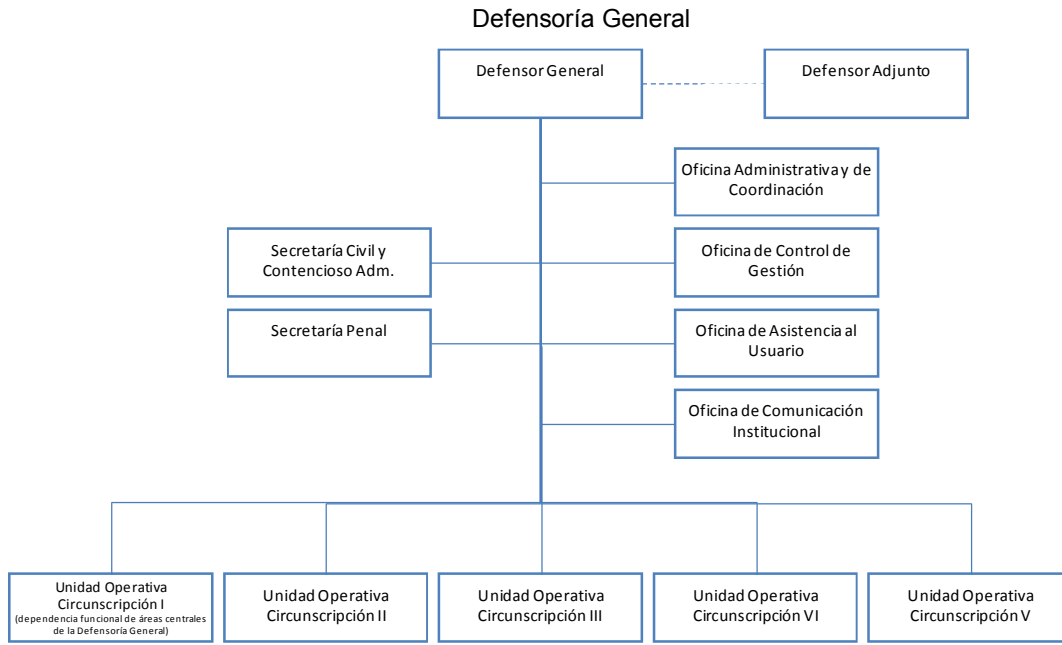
Defensoría General

Defensor General

Defensor Adjunto

Oficina Administrativa y de Coordinación

Secretaría Civil y Contencioso Adm.

Oficina de Control de Gestión

Secretaría Penal

Oficina de Asistencia al Usuario

Oficina de Comunicación Institucional

Unidad Operativa Circunscripción I (dependencia funcional de áreas centrales de la Defensoría General)

Unidad Operativa Circunscripción II

Unidad Operativa Circunscripción III

Unidad Operativa Circunscripción VI

Unidad Operativa Circunscripción V